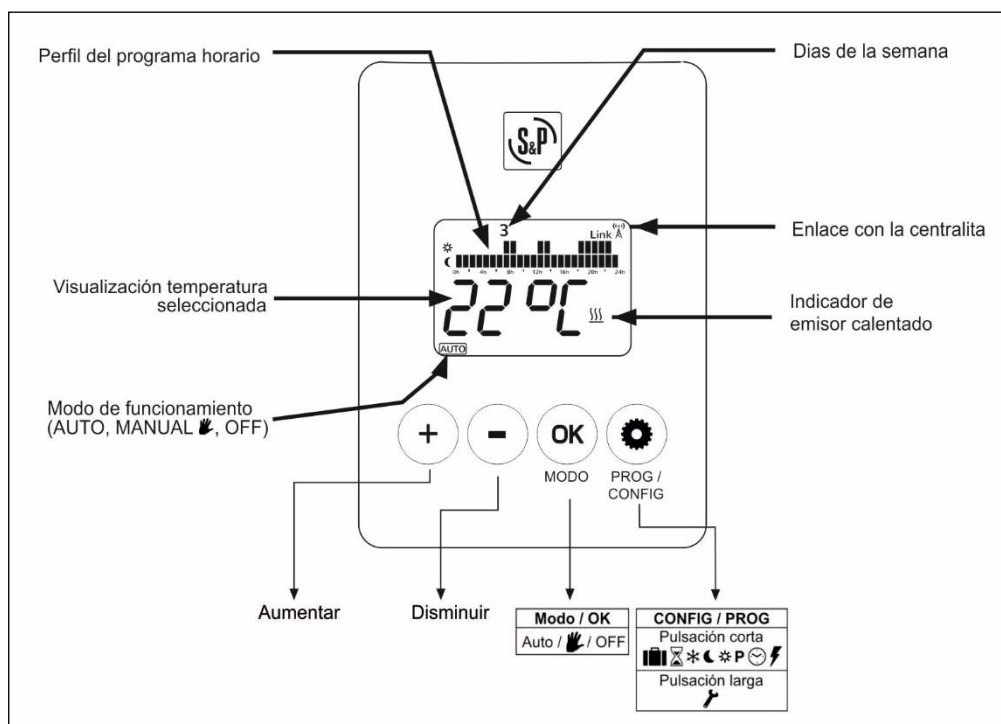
Perfil del programa horario

Dias de la semana

S&P

3

Link

Enlace con la centralita

0h 4h 8h 12h 16h 20h 24h

Visualización temperatura seleccionada

22 °C

Indicador de emisor calentado

AUTO

Modo de funcionamiento (AUTO, MANUAL, OFF)

+

-

OK

MODO

PROG / CONFIG

Aumentar

Disminuir

| Modo / OK |
|---|
| Auto / / OFF |

| CONFIG / PROG |
|---|
| Pulsación corta |
| P |
| Pulsación larga |